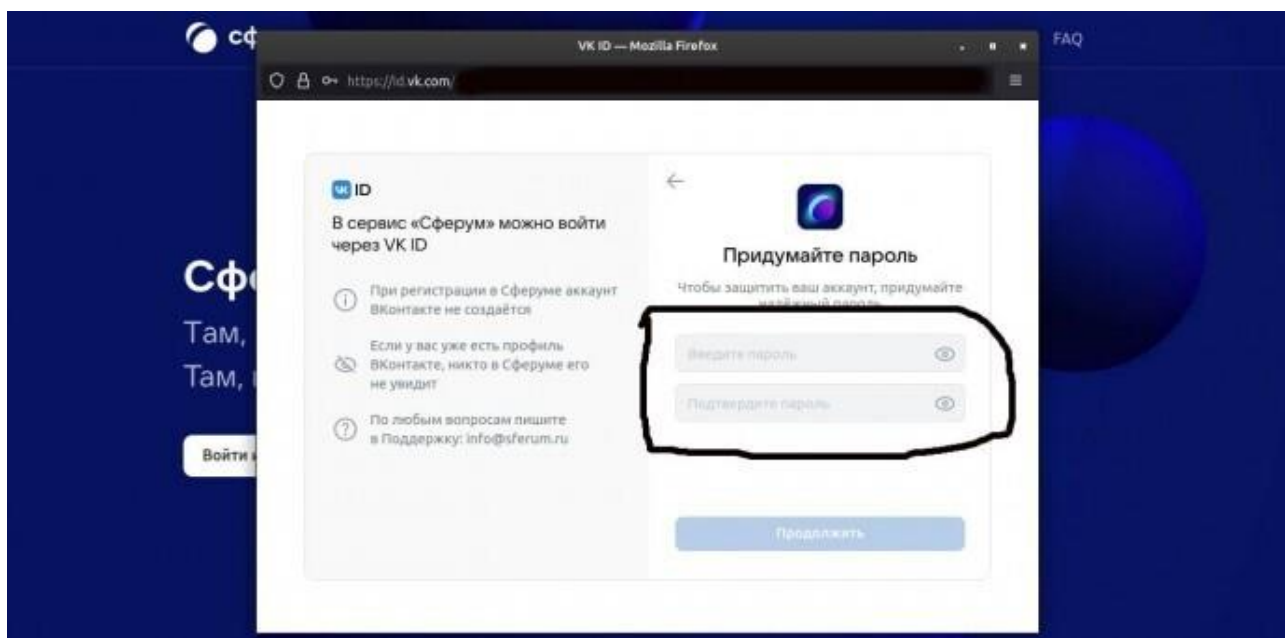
сф

Сф

Там,

Там,

Войти

FAQ

VK ID — Mozilla Firefox

https://id.vk.com/

VK ID

В сервис «Сферум» можно войти через VK ID

При регистрации в Сферуме аккаунт ВКонтакте не создаётся

Если у вас уже есть профиль ВКонтакте, никто в Сферуме его не увидит

По любым вопросам пишите в Поддержку: info@sferum.ru

Придумайте пароль

Чтобы защитить ваш аккаунт, придумайте надёжный пароль

Введите пароль

Подтвердите пароль

Продолжить